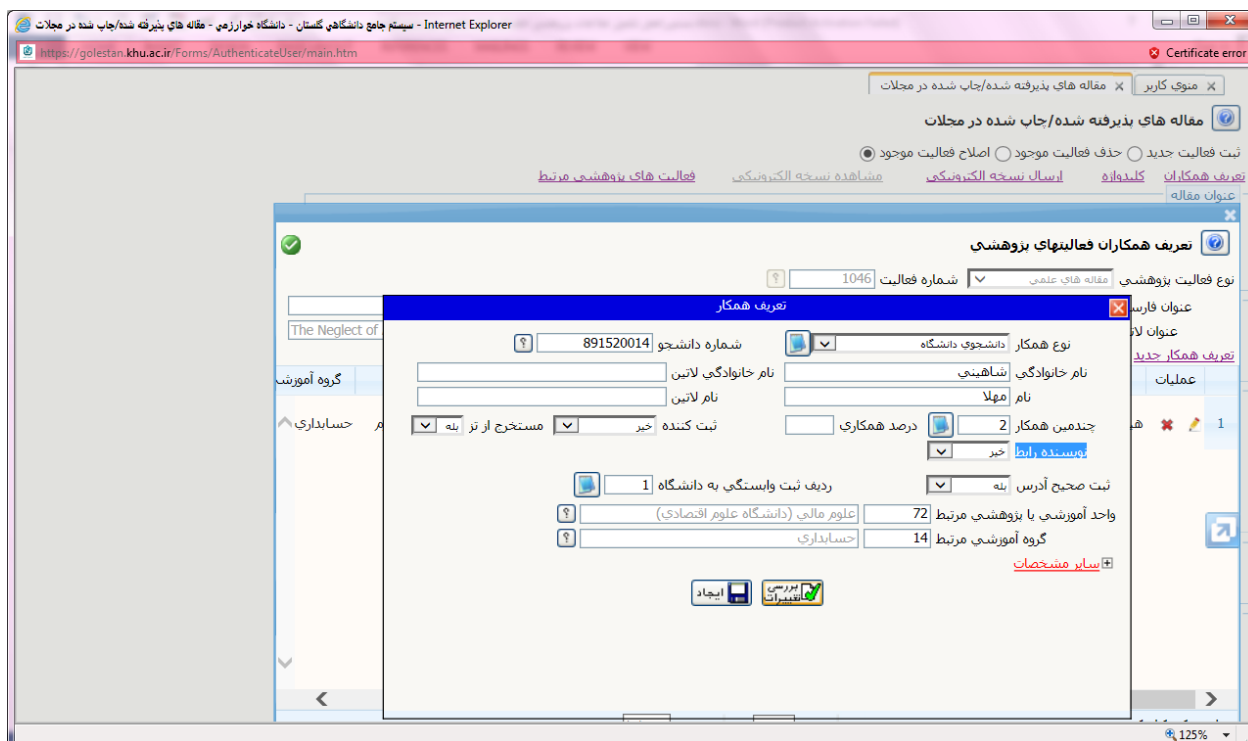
سيستم جامع دانشگاهي گلستان - دانشگاه خوارزمي - مقاله هاي پذيرفته شده/چاپ شده در مجلات - Internet Explorer

https://golestan.khu.ac.ir/Forms/AuthenticateUser/main.htm

Certificate error

منوي كاربر

مقاله هاي پذيرفته شده/چاپ شده در مجلات

مقاله هاي پذيرفته شده/چاپ شده در مجلات

ثبت فعاليت جديد ○ حذف فعاليت موجود ○ اصلاح فعاليت موجود ◉

تعريف همكاران كليدواژه ارسال نسخه الكترونيكي مشاهده نسخه الكترونيكي فعاليت هاي پژوهشي مرتبط

عنوان مقاله

تعريف همكاران فعاليتهاي پژوهشي

نوع فعاليت پژوهشي مقاله هاي علمي شماره فعاليت 1046

عنوان فارس

عنوان لا

The Neglect of

تعريف همكار جديد

عمليات

گروه آموزش

1

حسابداري

تعريف همكار

نوع همكار دانشجوي دانشگاه

شماره دانشجو 891520014

نام خانوادگي شاهيني

نام خانوادگي لاتين

نام مهلا

نام لاتين

چندمين همكار 2

درصد همكاري

ثبت كننده خير

مستخرج از تز بله

نويسنده رابط خير

ثبت صحيح آدرس بله

رديف ثبت وابستگي به دانشگاه 1

واحد آموزشي يا پژوهشي مرتبط 72 علوم مالي (دانشگاه علوم اقتصادي)

گروه آموزشي مرتبط 14 حسابداري

سابر مشخصات

بررسي تغييرات

ايجاد

125%